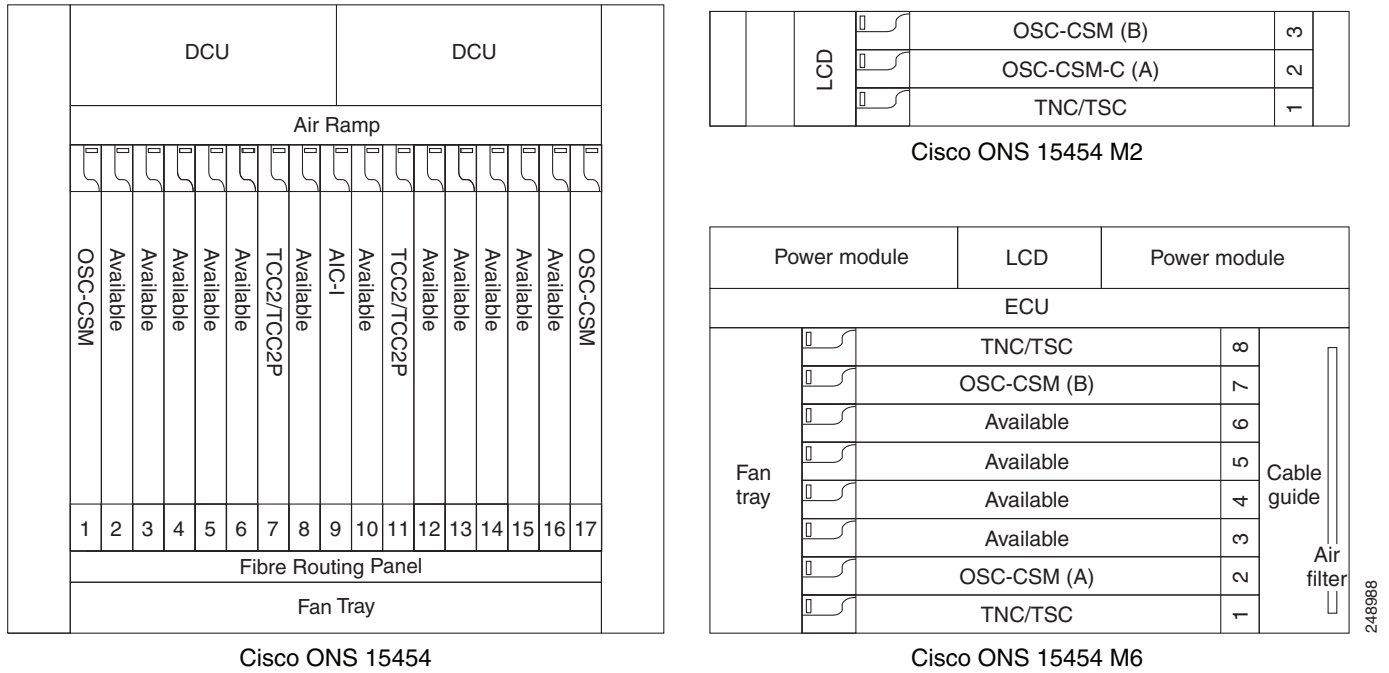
DCU DCU

Air Ramp

OSC-CSM Available Available Available Available Available TCC2/TCC2P Available AIC-I Available TCC2/TCC2P Available Available Available Available Available OSC-CSM

1 2 3 4 5 6 7 8 9 10 11 12 13 14 15 16 17

Fibre Routing Panel

Fan Tray

Cisco ONS 15454

LCD

| OSC-CSM (B) | 3 |
|---|---|
| OSC-CSM-C (A) | 2 |
| TNC/TSC | 1 |

Cisco ONS 15454 M2

Power module LCD Power module

ECU

Fan tray

| TNC/TSC | 8 |
|---|---|
| OSC-CSM (B) | 7 |
| Available | 6 |
| Available | 5 |
| Available | 4 |
| Available | 3 |
| OSC-CSM (A) | 2 |
| TNC/TSC | 1 |

Cable guide

Air filter

248988

Cisco ONS 15454 M6